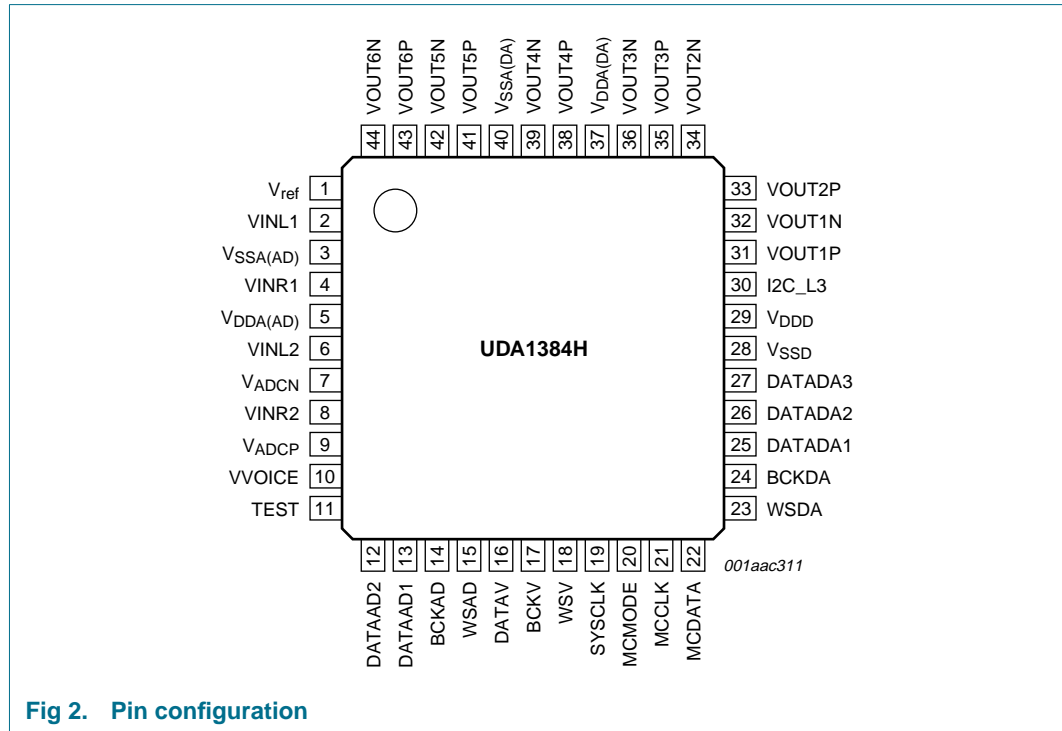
VOUT6N 44
VOUT6P 43
VOUT5N 42
VOUT5P 41
$V_{SSA(DA)}$ 40
VOUT4N 39
VOUT4P 38
$V_{DDA(DA)}$ 37
VOUT3N 36
VOUT3P 35
VOUT2N 34

$V_{ref}$ 1
VINL1 2
$V_{SSA(AD)}$ 3
VINR1 4
$V_{DDA(AD)}$ 5
VINL2 6
$V_{ADCN}$ 7
VINR2 8
$V_{ADCP}$ 9
VVOICE 10
TEST 11

UDA1384H

33 VOUT2P
32 VOUT1N
31 VOUT1P
30 I2C_L3
29 $V_{DDD}$
28 $V_{SSD}$
27 DATADA3
26 DATADA2
25 DATADA1
24 BCKDA
23 WSDA

12 DATAAD2
13 DATAAD1
14 BCKAD
15 WSAD
16 DATAV
17 BCKV
18 WSV
19 SYSCLK
20 MCMODE
21 MCCLK
22 MCDATA

001aac311

Fig 2. Pin configuration